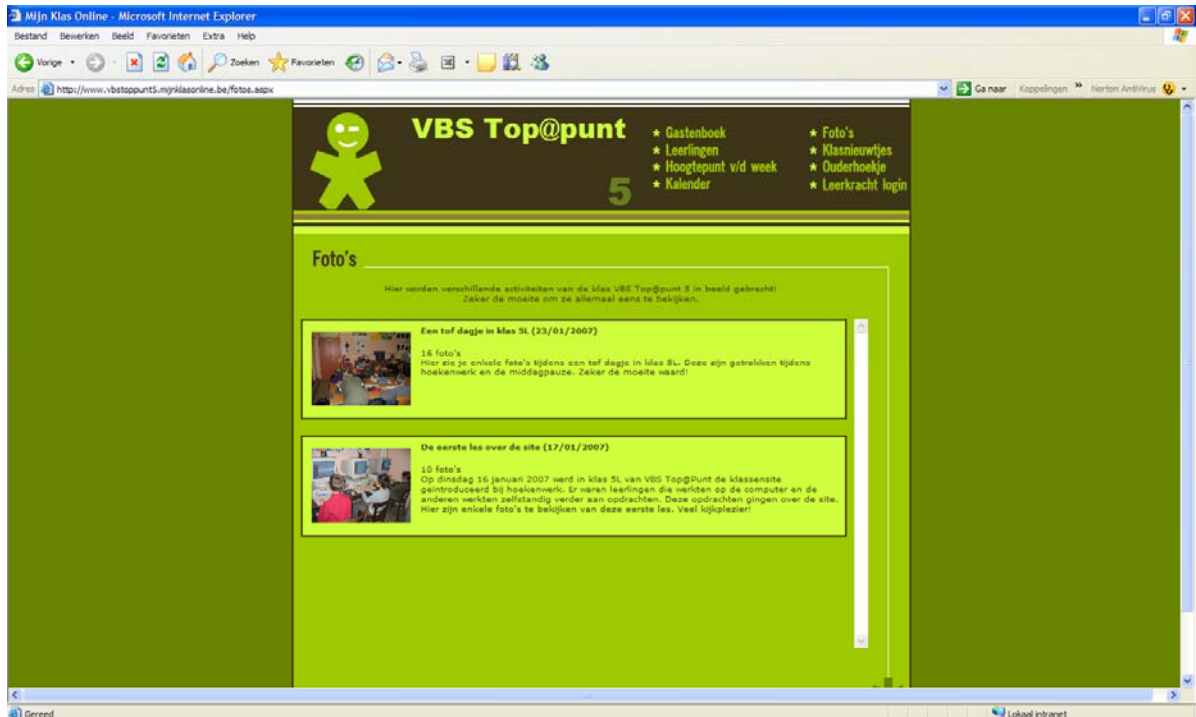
Mijn Klas Online - Microsoft Internet Explorer

Bestand Bewerken Beeld Favorieten Extra Help

Vorige Zoeken Favorieten

Adres http://www.vbstoppunt5.mijnklasonline.be/fotos.aspx

Ga naar Koppelingen Norton AntiVirus

VBS Top@punt

5

★ Gastenboek
★ Leerlingen
★ Hoogtepunt v/d week
★ Kalender

★ Foto's
★ Klasnieuwtjes
★ Ouderhoekje
★ Leerkracht login

Foto's

Hier worden verschillende activiteiten van de klas VBS Top@punt 5 in beeld gebracht! Zeker de moeite om ze allemaal eens te bekijken.

Een tof dagje in klas 5L (23/01/2007)

16 foto's
Hier zie je enkele foto's tijdens een tof dagje in klas 5L. Deze zijn getrokken tijdens hoekenwerk en de middagpauze. Zeker de moeite waard!

De eerste les over de site (17/01/2007)

10 foto's
Op dinsdag 16 januari 2007 werd in klas 5L van VBS Top@Punt de klassensite geintroduceerd bij hoekenwerk. Er waren leerlingen die werkten op de computer en de anderen werkten zelfstandig verder aan opdrachten. Deze opdrachten gingen over de site. Hier zijn enkele foto's te bekijken van deze eerste les. Veel kijkplezier!

Gereed

Lokaal intranet